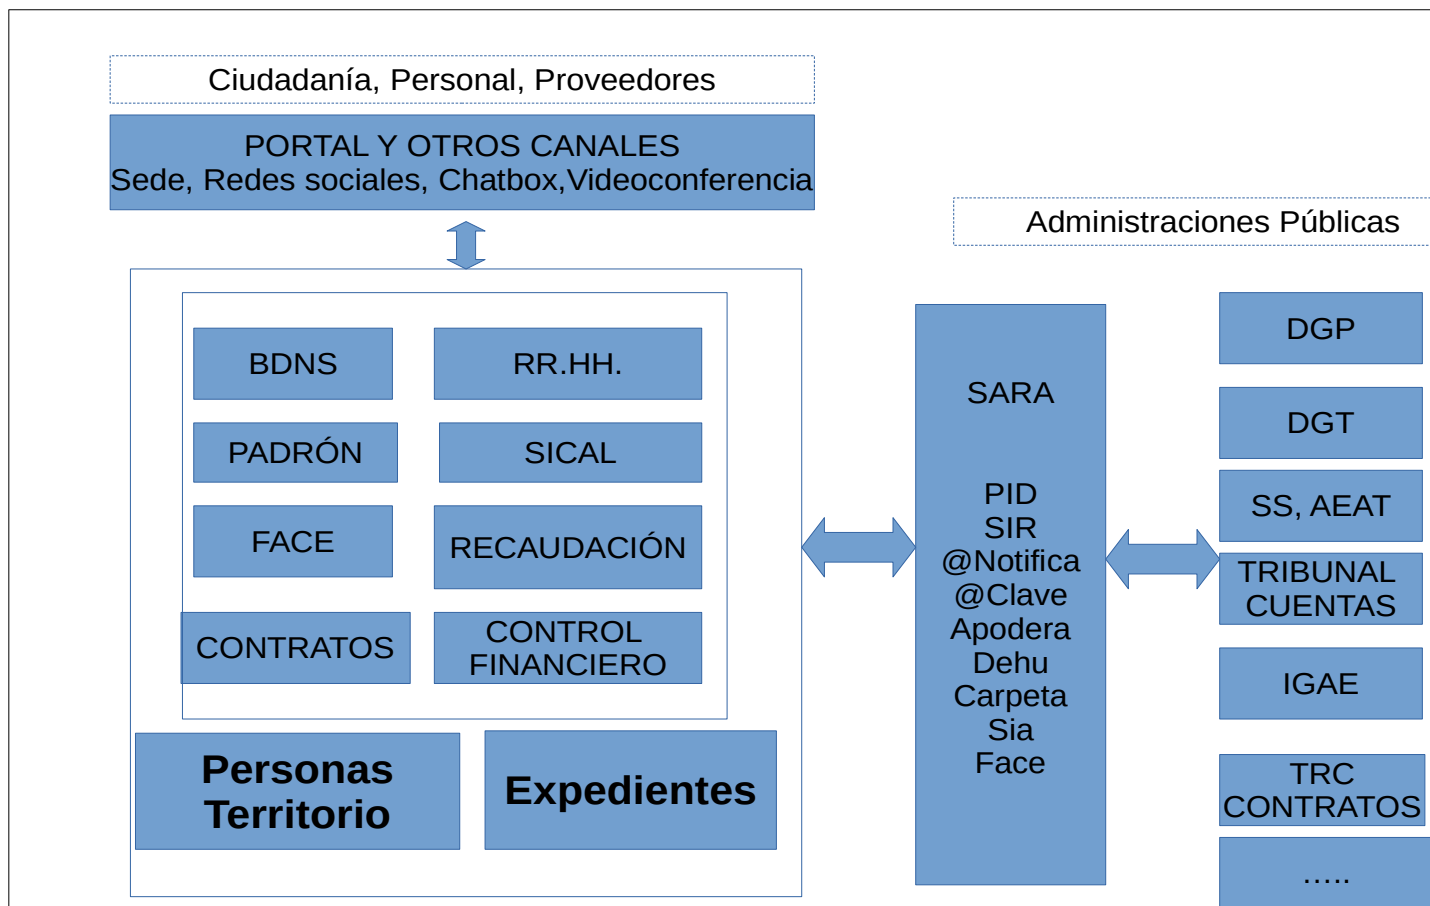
Ciudadanía, Personal, Proveedores

PORTAL Y OTROS CANALES
Sede, Redes sociales, Chatbox,Videoconferencia

Administraciones Públicas

BDNS

RR.HH.

PADRÓN

SICAL

FACE

RECAUDACIÓN

CONTRATOS

CONTROL FINANCIERO

Personas Territorio

Expedientes

SARA

PID
SIR
@Notifica
@Clave
Apodera
Dehu
Carpeta
Sia
Face

DGP

DGT

SS, AEAT

TRIBUNAL CUENTAS

IGAE

TRC CONTRATOS

.....